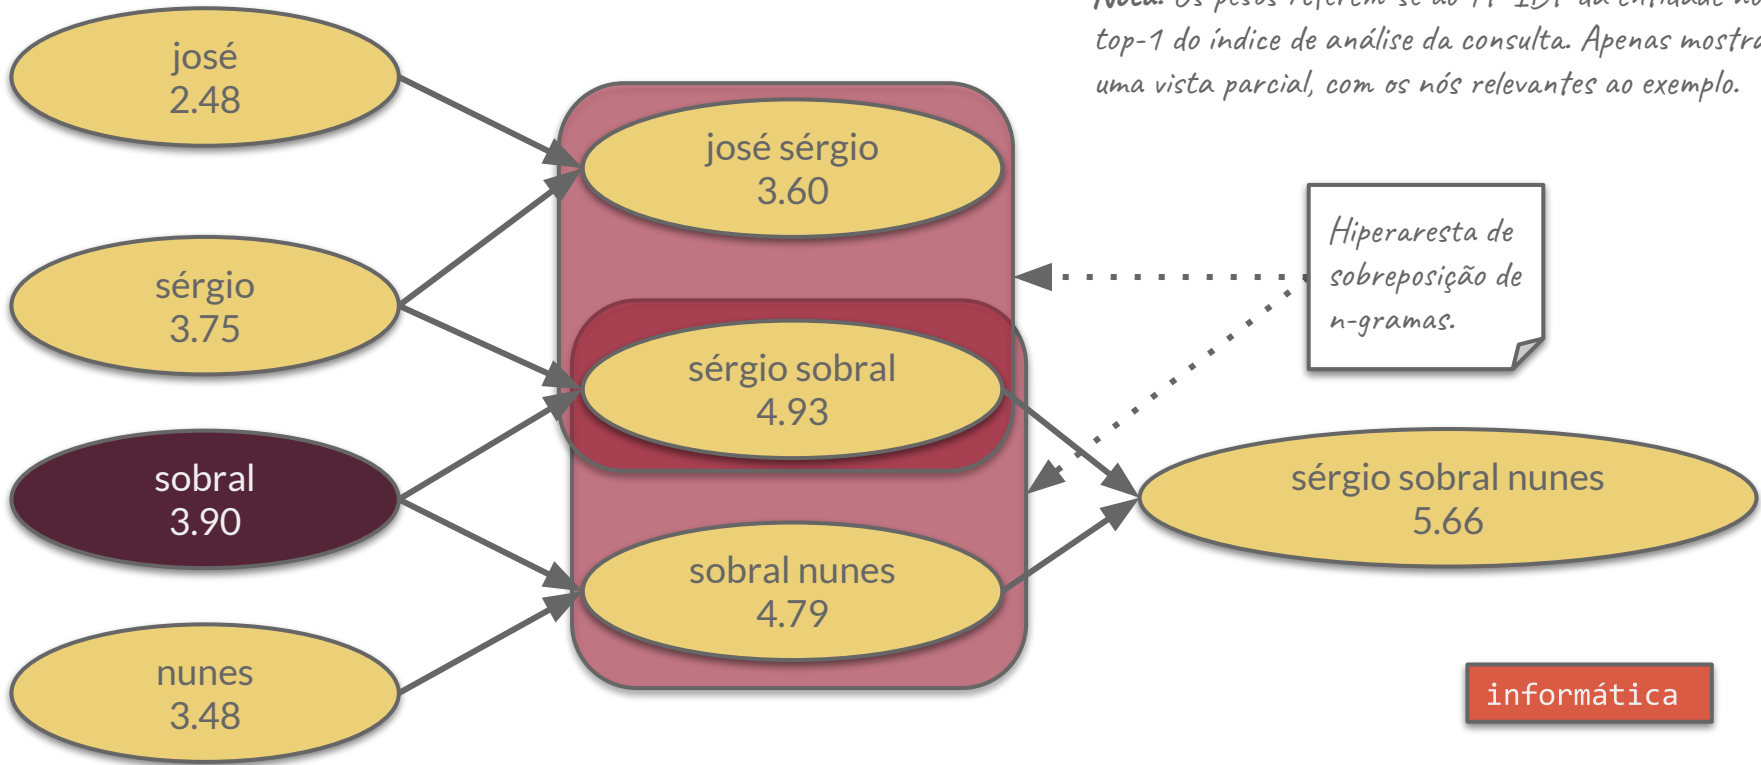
Nota: Os pesos referem-se ao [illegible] da entidade no top-1 do índice de análise da consulta. Apenas mostra uma vista parcial, com os nós relevantes ao exemplo.

josé
2.48

sérgio
3.75

sobral
3.90

nunes
3.48

josé sérgio
3.60

sérgio sobral
4.93

sobral nunes
4.79

Hiperaresta de sobreposição de n-gramas.

sérgio sobral nunes
5.66

informática